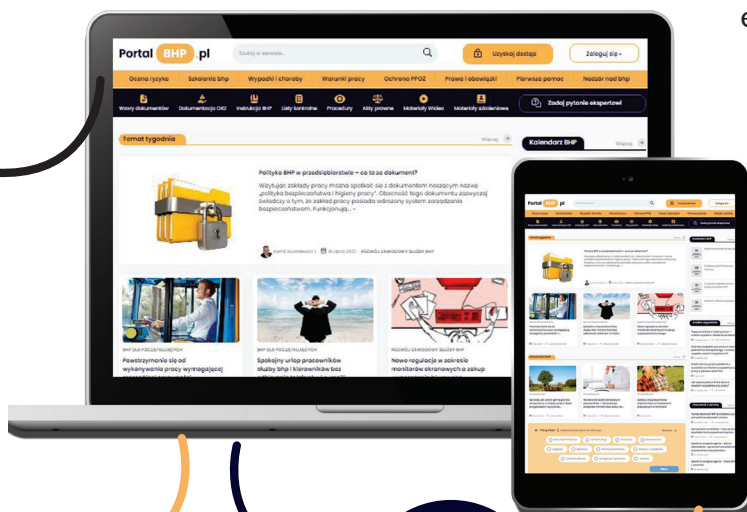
e

Portal BHP .pl

Szukaj w serwisie...

Uzyskaj dostęp

Zaloguj się

Ocena ryzyka | Szkolenia bhp | Wypadki i choroby | Warunki pracy | Ochrona PPOŻ | Prawa i obowiązki | Pierwsza pomoc | Nadzór nad bhp

Wzory dokumentów | Dokumentacja ORZ | Instrukcje BHP | Listy kontrolne | Procedury | Akty prawne | Materiały Wideo | Materiały szkoleniowe

Zadaj pytanie ekspertowi

Temat tygodnia

Więcej

Kalendarz BHP

Więcej

Polityka BHP w przedsiębiorstwie – co to za dokument?

Wizytując zakłady pracy można spotkać się z dokumentem noszącym nazwę „polityka bezpieczeństwa i higieny pracy". Obecność tego dokumentu zazwyczaj świadczy o tym, że zakład pracy posiada wdrożony system zarządzania bezpieczeństwem. Funkcjonują... »

Kamil Szustakowski | 18 lipca 2022 | ROZWÓJ ZAWODOWY SŁUŻBY BHP

BHP DLA POCZĄTKUJĄCYCH

Powstrzymanie się od wykonywania pracy wymagającej

BHP DLA POCZĄTKUJĄCYCH

Spokojny urlop pracowników służby bhp i kierowników bez

ROZWÓJ ZAWODOWY SŁUŻBY BHP

Nowe regulacje w zakresie monitorów ekranowych a zakup

Portal BHP .pl

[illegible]